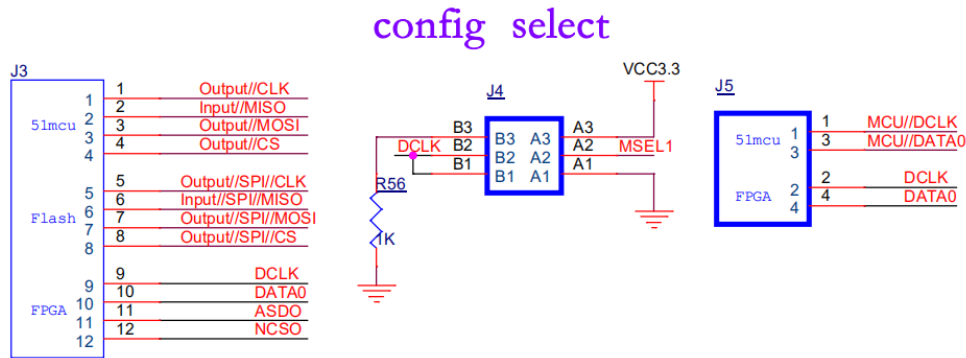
config select

J3

51mcu
1 1 Output//CLK
2 2 Input//MISO
3 3 Output//MOSI
4 4 Output//CS

Flash
5 5 Output//SPI//CLK
6 6 Input//SPI//MISO
7 7 Output//SPI//MOSI
8 8 Output//SPI//CS

FPGA
9 9 DCLK
10 10 DATA0
11 11 ASDO
12 12 NCSO

VCC3.3

J4
B3 B3 A3 A3
DCLK B2 B2 A2 A2 MSEL1
B1 B1 A1 A1

R56
1K

J5
51mcu 1 1 MCU//DCLK
3 3 MCU//DATA0
FPGA 2 2 DCLK
4 4 DATA0